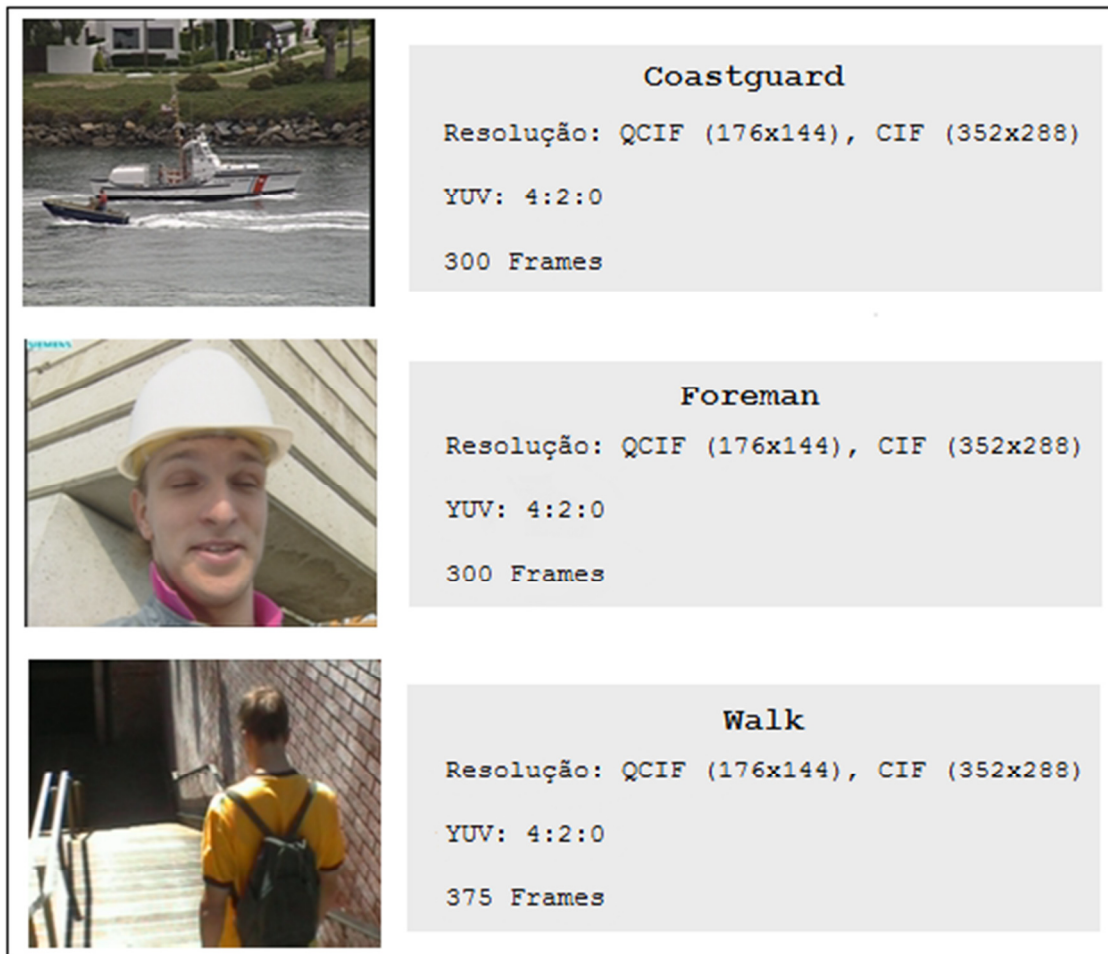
Coastguard

Resolução: QCIF (176x144), CIF (352x288)

YUV: 4:2:0

300 Frames

Foreman

Resolução: QCIF (176x144), CIF (352x288)

YUV: 4:2:0

300 Frames

Walk

Resolução: QCIF (176x144), CIF (352x288)

YUV: 4:2:0

375 Frames